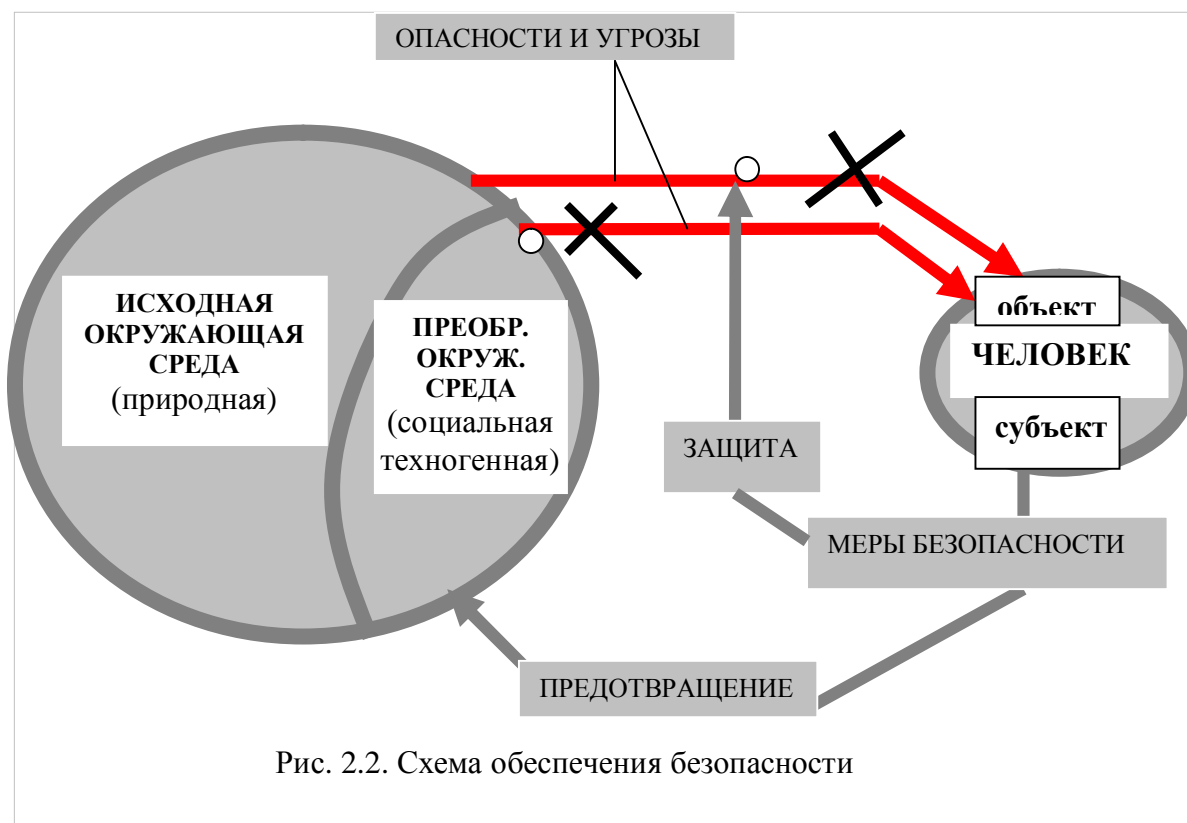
ОПАСНОСТИ И УГРОЗЫ

ИСХОДНАЯ ОКРУЖАЮЩАЯ СРЕДА (природная)

ПРЕОБР. ОКРУЖ. СРЕДА (социальная техногенная)

объект

ЧЕЛОВЕК

субъект

ЗАЩИТА

МЕРЫ БЕЗОПАСНОСТИ

ПРЕДОТВРАЩЕНИЕ

Рис. 2.2. Схема обеспечения безопасности